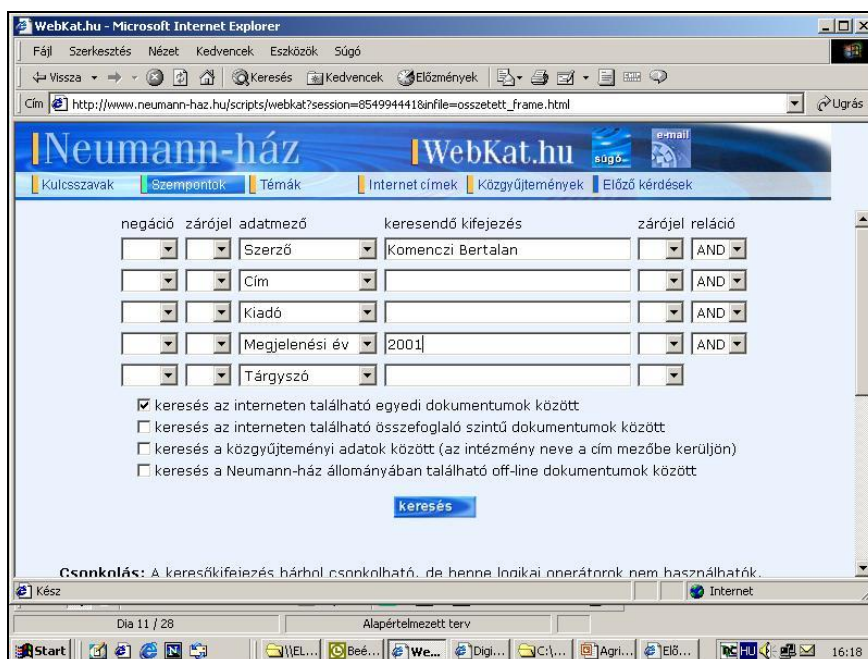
WebKat.hu - Microsoft Internet Explorer

Fájl Szerkesztés Nézet Kedvencek Eszközök Súgó

Vissza Keresés Kedvencek Előzmények

Cím http://www.neumann-haz.hu/scripts/webkat?session=8549944418infile=osszetett_frame.html Ugrás

Neumann-ház WebKat.hu súgó e-mail

Kulcsszavak Szempontok Témák Internet címek Közgyűjtemények Előző kérdések

| negáció | zárójel | adatmező | keresendő kifejezés | zárójel | reláció |
|---|---|---|---|---|---|
| | | Szerző | Komenczi Bertalan | | AND |
| | | Cím | | | AND |
| | | Kiadó | | | AND |
| | | Megjelenési év | 2001 | | AND |
| | | Tárgyszó | | | |

☑ keresés az interneten található egyedi dokumentumok között
☐ keresés az interneten található összefoglaló szintű dokumentumok között
☐ keresés a közgyűjteményi adatok között (az intézmény neve a cím mezőbe kerüljön)
☐ keresés a Neumann-ház állományában található off-line dokumentumok között

keresés

Csonkolás: A keresőkifejezés bárhol csonkolható, de benne logikai operátorok nem használhatók.

Kész Internet

Dia 11 / 28 Alapértelmezett terv

Start \\EL... Beé... We... Digi... C:\... Agri... Elő... HU 16:18